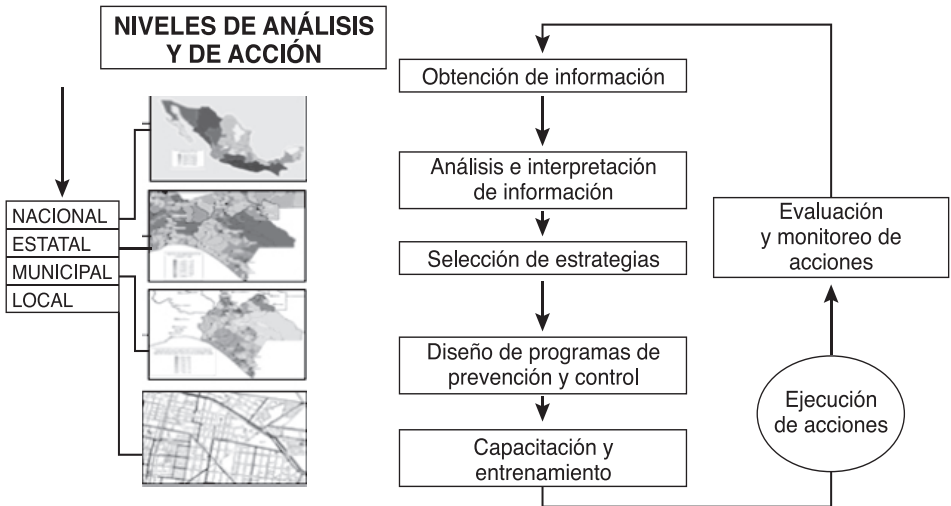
NIVELES DE ANÁLISIS Y DE ACCIÓN

NACIONAL
ESTATAL
MUNICIPAL
LOCAL

Obtención de información

Análisis e interpretación de información

Selección de estrategias

Diseño de programas de prevención y control

Capacitación y entrenamiento

Ejecución de acciones

Evaluación y monitoreo de acciones